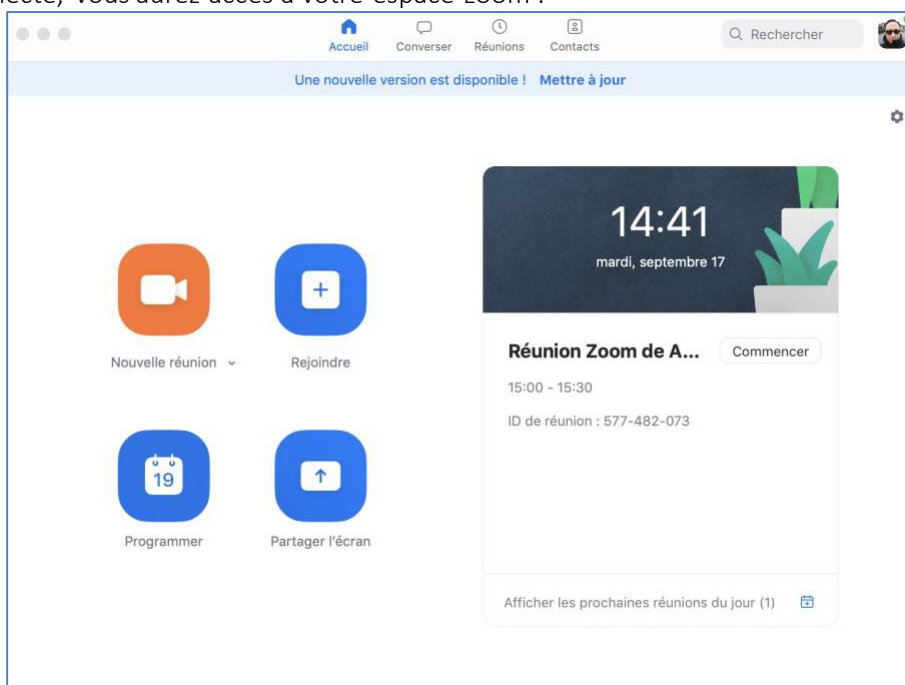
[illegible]lète, vous aurez accès à votre espace Zoom :

Accueil Converser Réunions Contacts

Rechercher

Une nouvelle version est disponible ! Mettre à jour

14:41
mardi, septembre 17

Nouvelle réunion

Rejoindre

Réunion Zoom de A...

Commencer

15:00 - 15:30

ID de réunion : 577-482-073

19

Programmer

Partager l'écran

Afficher les prochaines réunions du jour (1)